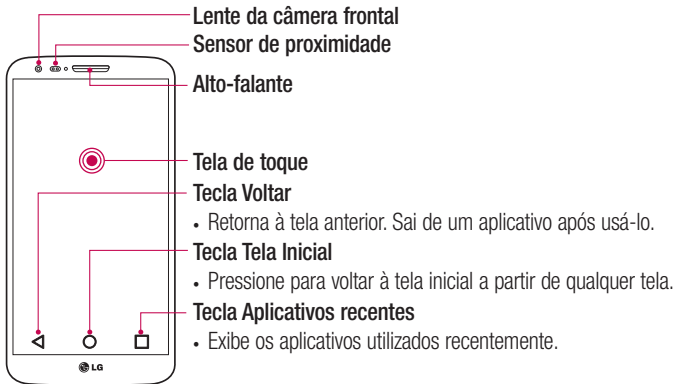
Lente da câmera frontal
Sensor de proximidade
Alto-falante
Tela de toque
Tecla Voltar
• Retorna à tela anterior. Sai de um aplicativo após usá-lo.
Tecla Tela Inicial
• Pressione para voltar à tela inicial a partir de qualquer tela.
Tecla Aplicativos recentes
• Exibe os aplicativos utilizados recentemente.
LG